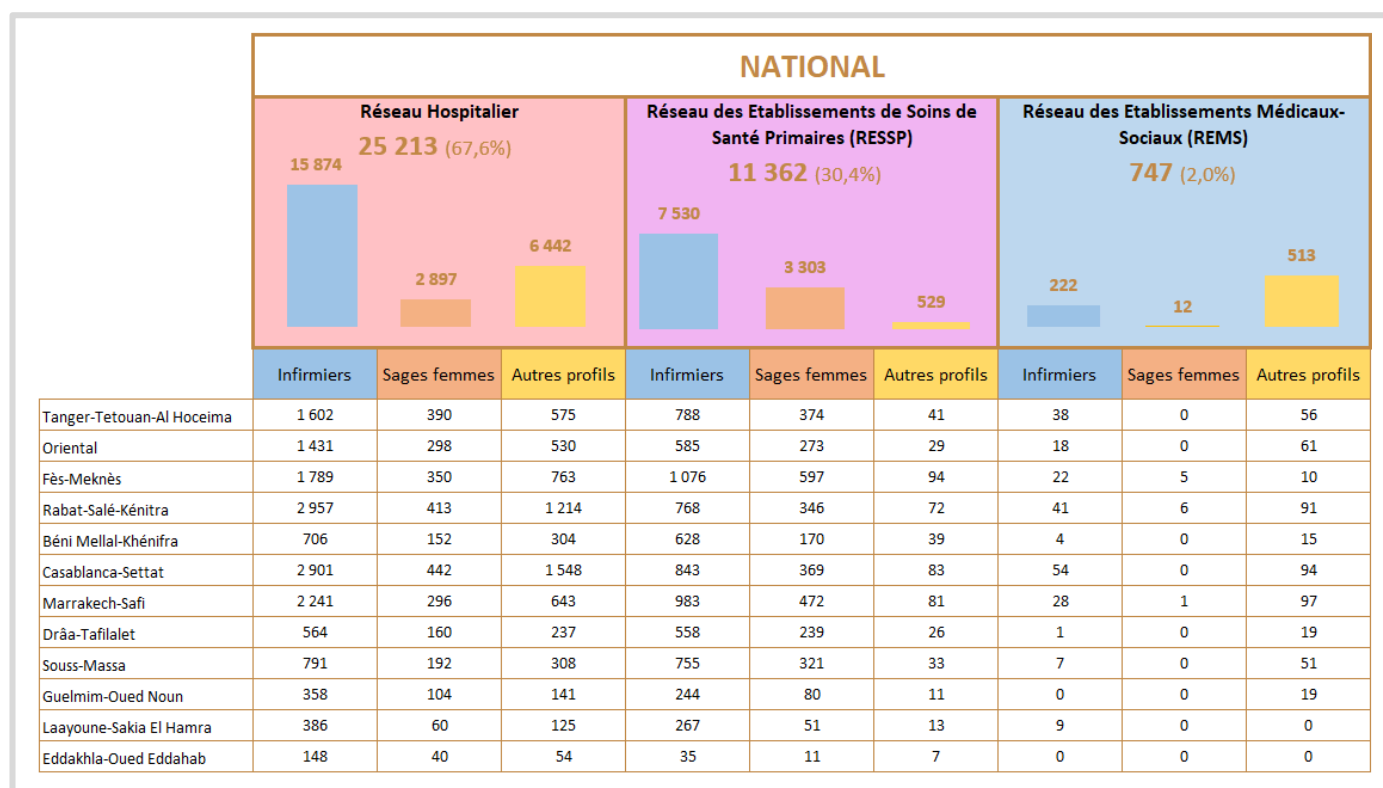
NATIONAL

Réseau Hospitalier
25 213 (67,6%)
15 874
2 897
6 442

Réseau des Etablissements de Soins de Santé Primaires (RESSP)
11 362 (30,4%)
7 530
3 303
529

Réseau des Etablissements Médicaux-Sociaux (REMS)
747 (2,0%)
222
12
513

| | Infirmiers | Sages femmes | Autres profils | Infirmiers | Sages femmes | Autres profils | Infirmiers | Sages femmes | Autres profils |
|---|---|---|---|---|---|---|---|---|---|
| Tanger-Tetouan-Al Hoceima | 1 602 | 390 | 575 | 788 | 374 | 41 | 38 | 0 | 56 |
| Oriental | 1 431 | 298 | 530 | 585 | 273 | 29 | 18 | 0 | 61 |
| Fès-Meknès | 1 789 | 350 | 763 | 1 076 | 597 | 94 | 22 | 5 | 10 |
| Rabat-Salé-Kénitra | 2 957 | 413 | 1 214 | 768 | 346 | 72 | 41 | 6 | 91 |
| Béni Mellal-Khénifra | 706 | 152 | 304 | 628 | 170 | 39 | 4 | 0 | 15 |
| Casablanca-Settat | 2 901 | 442 | 1 548 | 843 | 369 | 83 | 54 | 0 | 94 |
| Marrakech-Safi | 2 241 | 296 | 643 | 983 | 472 | 81 | 28 | 1 | 97 |
| Drâa-Tafilalet | 564 | 160 | 237 | 558 | 239 | 26 | 1 | 0 | 19 |
| Souss-Massa | 791 | 192 | 308 | 755 | 321 | 33 | 7 | 0 | 51 |
| Guelmim-Oued Noun | 358 | 104 | 141 | 244 | 80 | 11 | 0 | 0 | 19 |
| Laayoune-Sakia El Hamra | 386 | 60 | 125 | 267 | 51 | 13 | 9 | 0 | 0 |
| Eddakhla-Oued Eddahab | 148 | 40 | 54 | 35 | 11 | 7 | 0 | 0 | 0 |